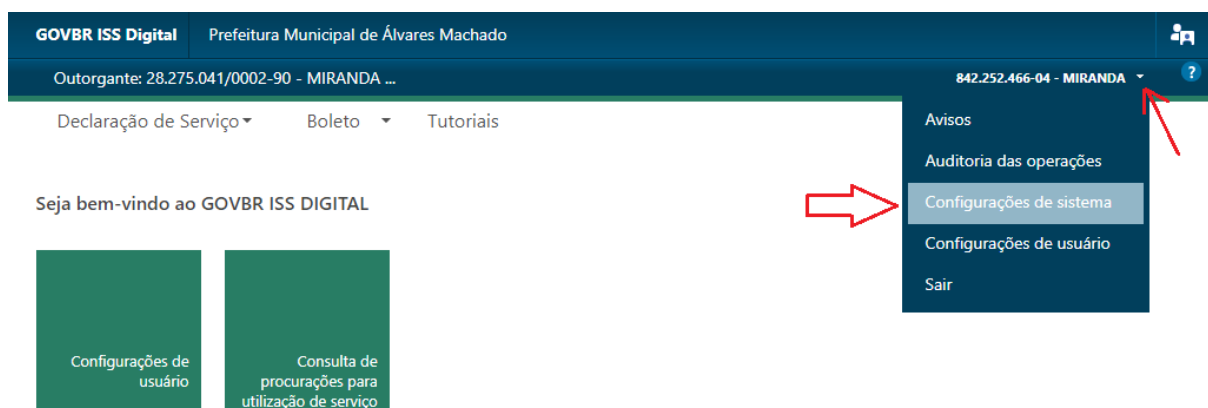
GOVBR ISS Digital
Prefeitura Municipal de Álvares Machado

Outorgante: 28.275.041/0002-90 - MIRANDA ...
842.252.466-04 - MIRANDA
?

Declaração de Serviço
Boleto
Tutoriais

Avisos
Auditoria das operações
Configurações de sistema
Configurações de usuário
Sair

Seja bem-vindo ao GOVBR ISS DIGITAL

Configurações de usuário

Consulta de procurações para utilização de serviço